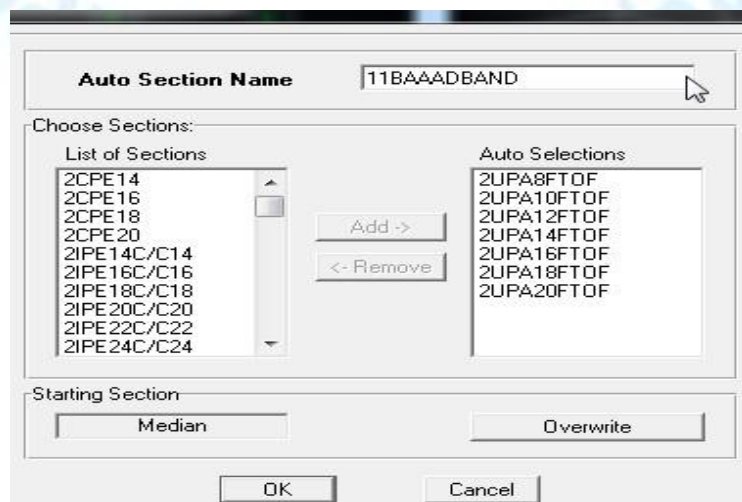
Auto Section Name

11BAAADBAND

Choose Sections:

List of Sections

2CPE14
2CPE16
2CPE18
2CPE20
2IPE14C/C14
2IPE16C/C16
2IPE18C/C18
2IPE20C/C20
2IPE22C/C22
2IPE24C/C24

Add ->

<- Remove

Auto Selections

2UPA8FTOF
2UPA10FTOF
2UPA12FTOF
2UPA14FTOF
2UPA16FTOF
2UPA18FTOF
2UPA20FTOF

Starting Section

Median

Overwrite

OK

Cancel